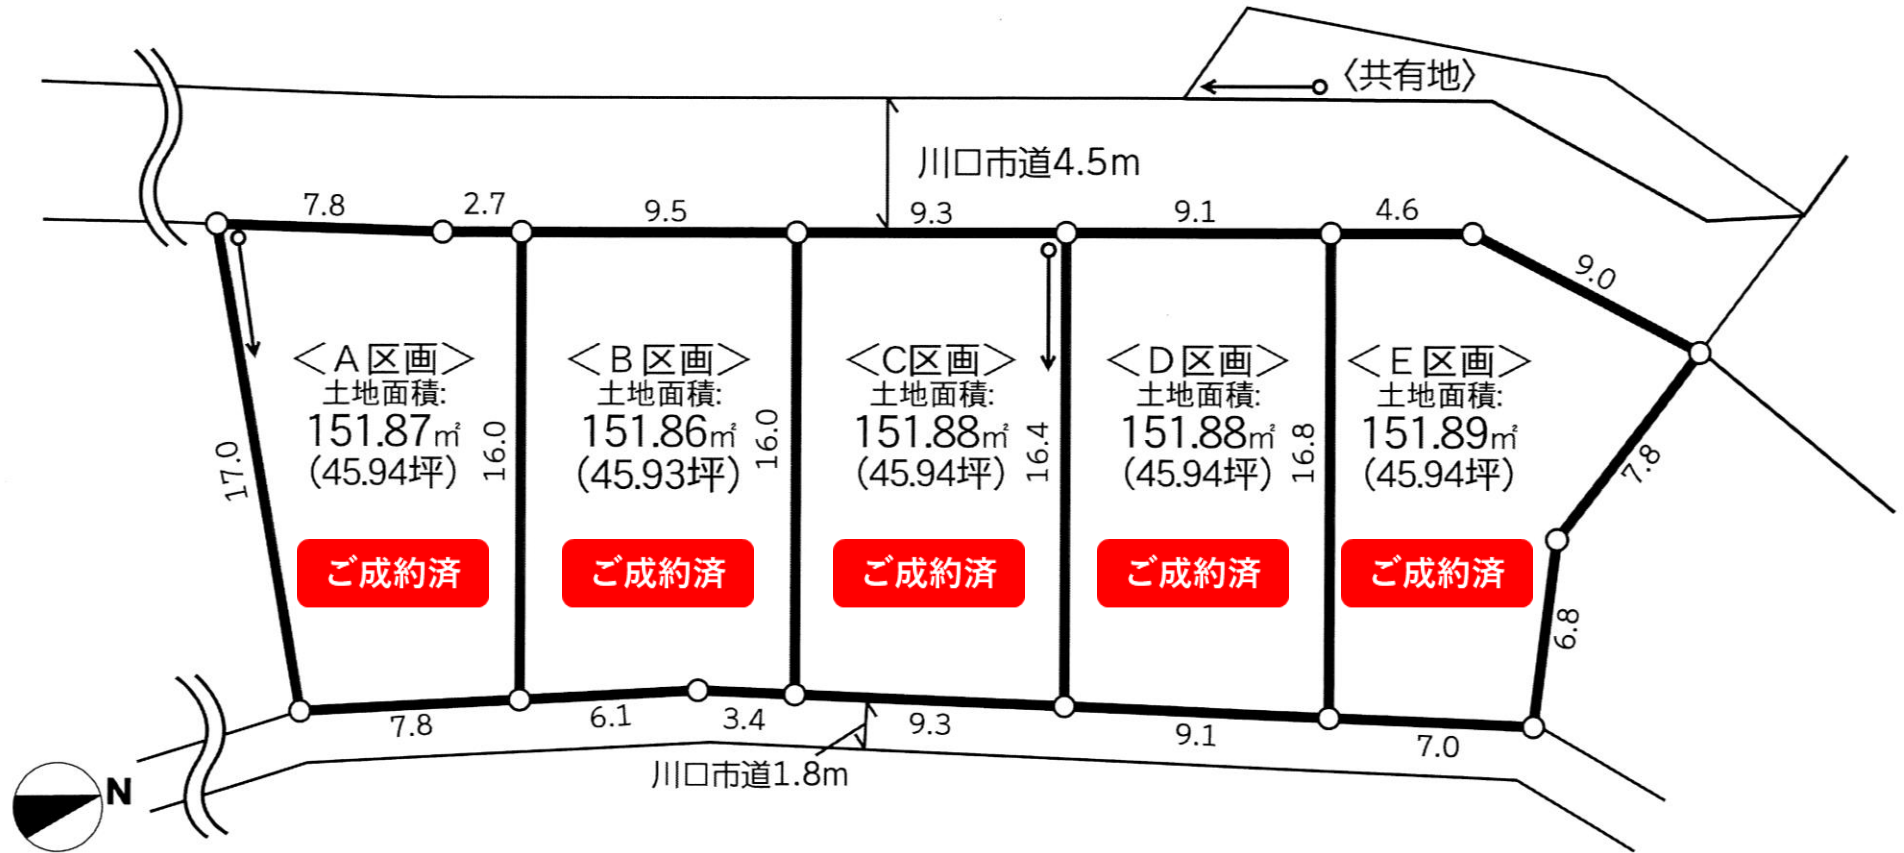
〈共有地〉

川口市道4.5m

7.8　2.7　9.5　9.3　9.1　4.6　9.0

＜A区画＞
土地面積:
151.87㎡
(45.94坪)
ご成約済

＜B区画＞
土地面積:
151.86㎡
(45.93坪)
ご成約済

＜C区画＞
土地面積:
151.88㎡
(45.94坪)
ご成約済

＜D区画＞
土地面積:
151.88㎡
(45.94坪)
ご成約済

＜E区画＞
土地面積:
151.89㎡
(45.94坪)
ご成約済

17.0　16.0　16.0　16.4　16.8　7.8　6.8

7.8　6.1　3.4　9.3　9.1　7.0

川口市道1.8m

N